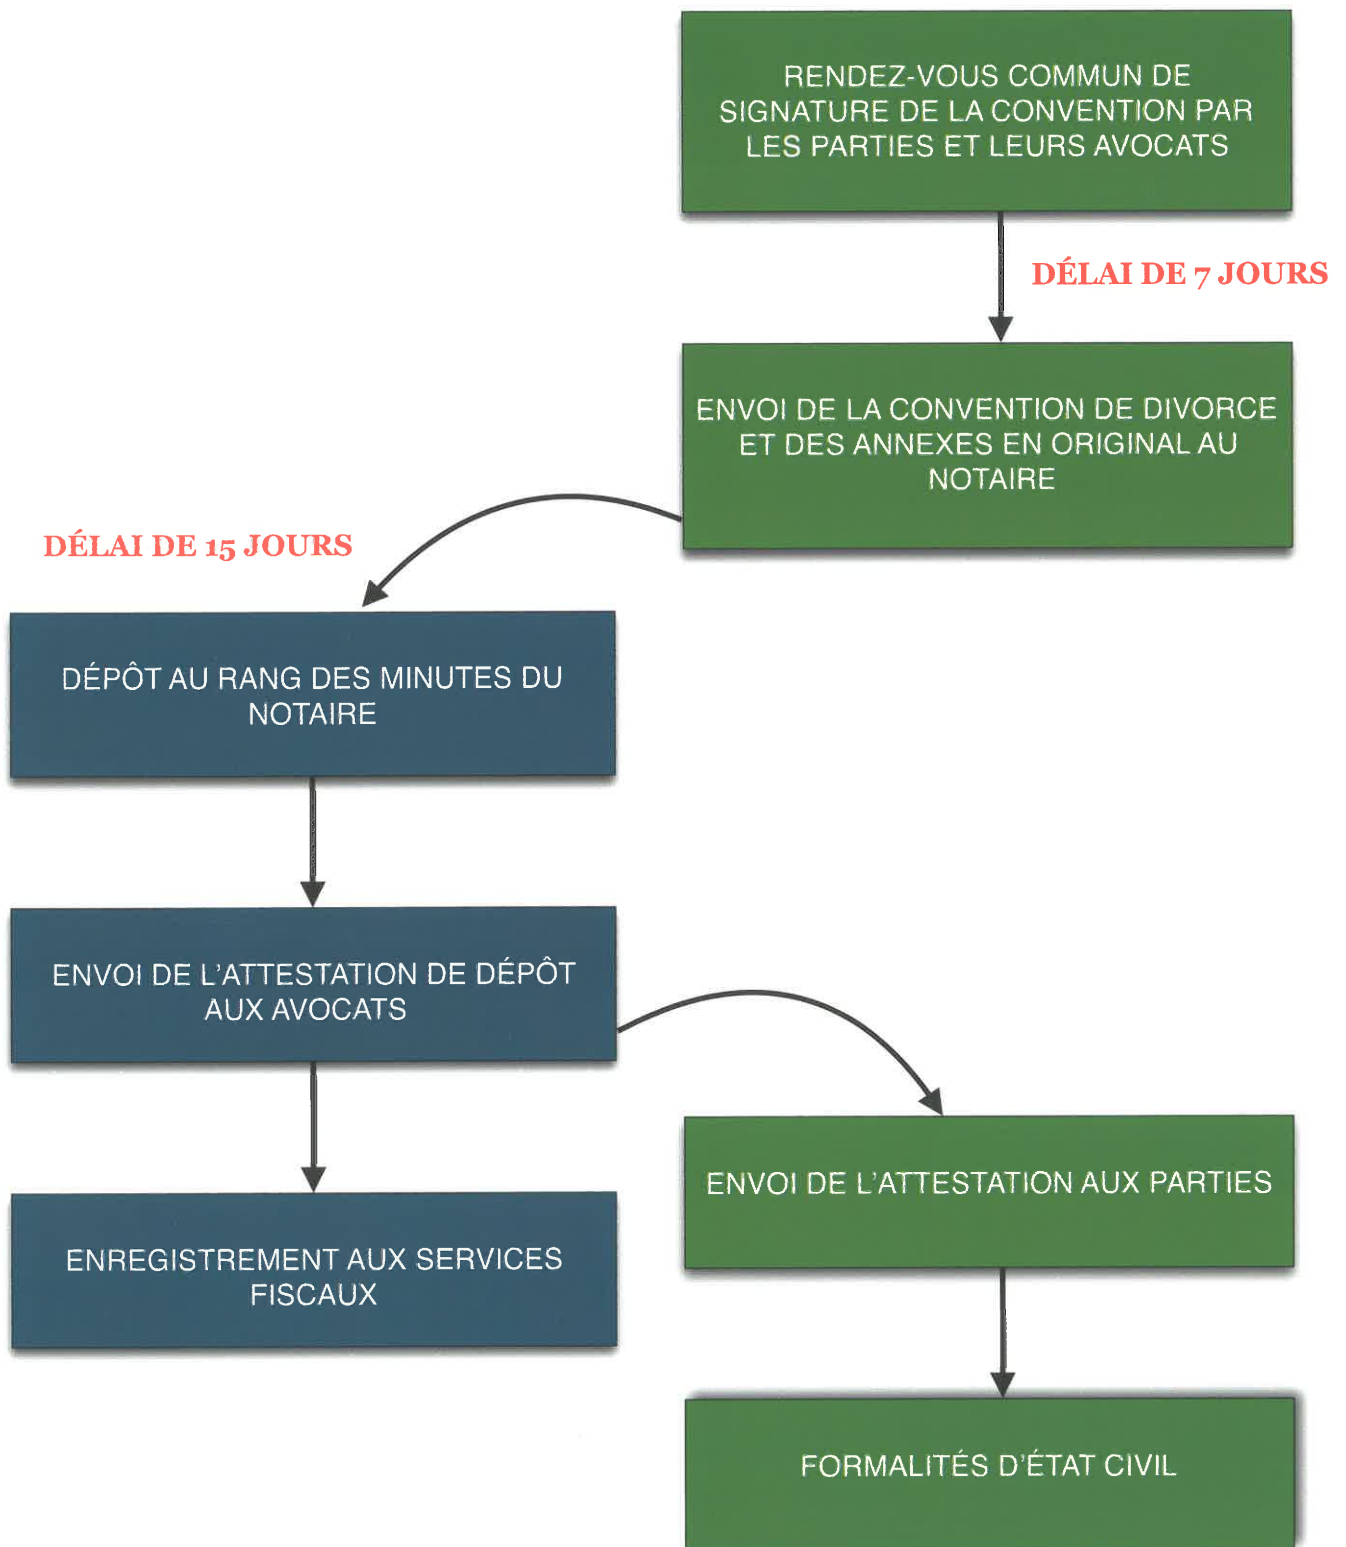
RENDEZ-VOUS COMMUN DE SIGNATURE DE LA CONVENTION PAR LES PARTIES ET LEURS AVOCATS

DÉLAI DE 7 JOURS

ENVOI DE LA CONVENTION DE DIVORCE ET DES ANNEXES EN ORIGINAL AU NOTAIRE

DÉLAI DE 15 JOURS

DÉPÔT AU RANG DES MINUTES DU NOTAIRE

ENVOI DE L'ATTESTATION DE DÉPÔT AUX AVOCATS

ENREGISTREMENT AUX SERVICES FISCAUX

ENVOI DE L'ATTESTATION AUX PARTIES

FORMALITÉS D'ÉTAT CIVIL